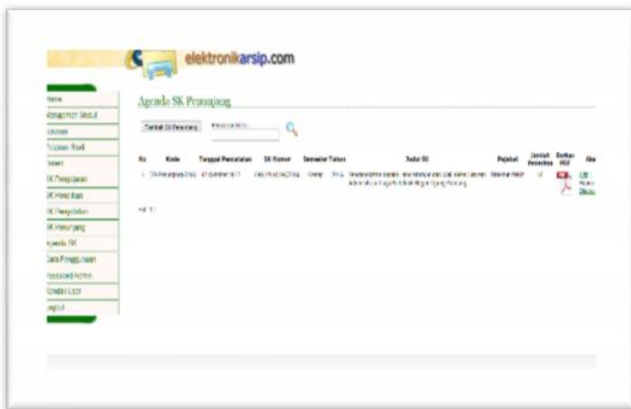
elektronikarsip.com

Home
Manajemen Modul
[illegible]
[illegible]
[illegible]
SK Pengajaran
SK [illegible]
SK Pengabdian
SK Penunjang
Agenda SK
Data Pengguna
Password Admin
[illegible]
Logout

Agenda SK Penunjang

Tambah SK Penunjang

| No | Kode | Tanggal Penetapan | SK Nomor | Semester Tahun | Perihal SK | Pejabat | Jumlah Penerima | Berkas PDF | Aksi |
|---|---|---|---|---|---|---|---|---|---|
| 1 | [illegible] | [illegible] | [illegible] | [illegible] | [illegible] | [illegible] | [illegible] | | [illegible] |